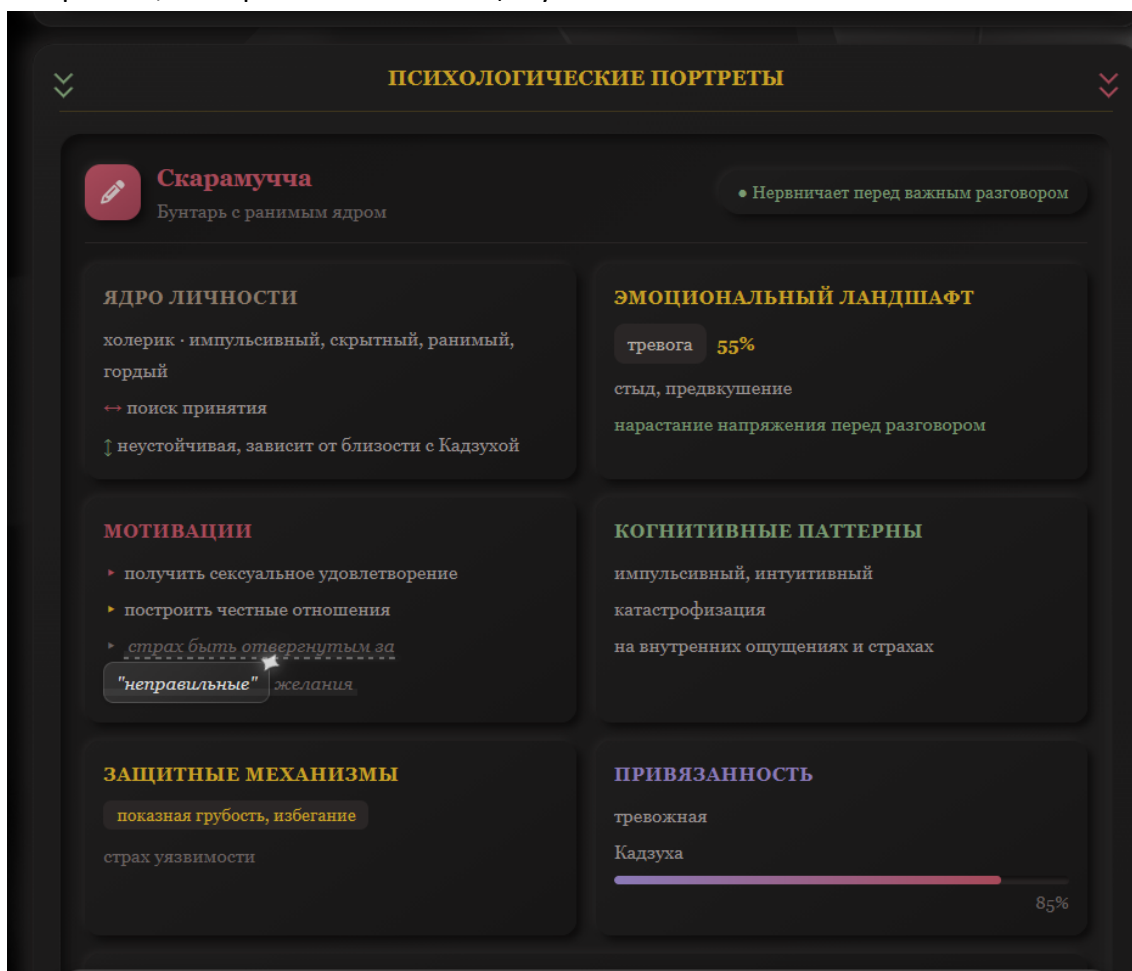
ПСИХОЛОГИЧЕСКИЕ ПОРТРЕТЫ

Скарамучча
Бунтарь с ранимым ядром

● Нервничает перед важным разговором

ЯДРО ЛИЧНОСТИ
холерик · импульсивный, скрытный, ранимый, гордый
↔ поиск принятия
↕ неустойчивая, зависит от близости с Кадзухой

ЭМОЦИОНАЛЬНЫЙ ЛАНДШАФТ
тревога 55%
стыд, предвкушение
нарастание напряжения перед разговором

МОТИВАЦИИ
▸ получить сексуальное удовлетворение
▸ построить честные отношения
▸ страх быть отвергнутым за "неправильные" желания

КОГНИТИВНЫЕ ПАТТЕРНЫ
импульсивный, интуитивный
катастрофизация
на внутренних ощущениях и страхах

ЗАЩИТНЫЕ МЕХАНИЗМЫ
показная грубость, избегание
страх уязвимости

ПРИВЯЗАННОСТЬ
тревожная
Кадзуха
85%